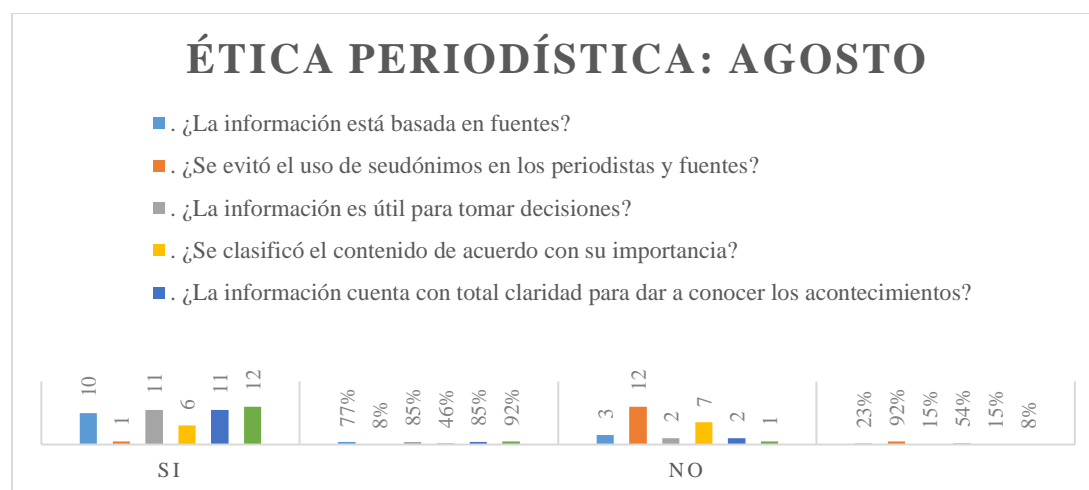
ÉTICA PERIODÍSTICA: AGOSTO

. ¿La información está basada en fuentes?

. ¿Se evitó el uso de seudónimos en los periodistas y fuentes?

. ¿La información es útil para tomar decisiones?

. ¿Se clasificó el contenido de acuerdo con su importancia?

. ¿La información cuenta con total claridad para dar a conocer los acontecimientos?

10 1 11 6 11 12

77% 8% 85% 46% 85% 92%

3 12 2 7 2 1

23% 92% 15% 54% 15% 8%

SI

NO